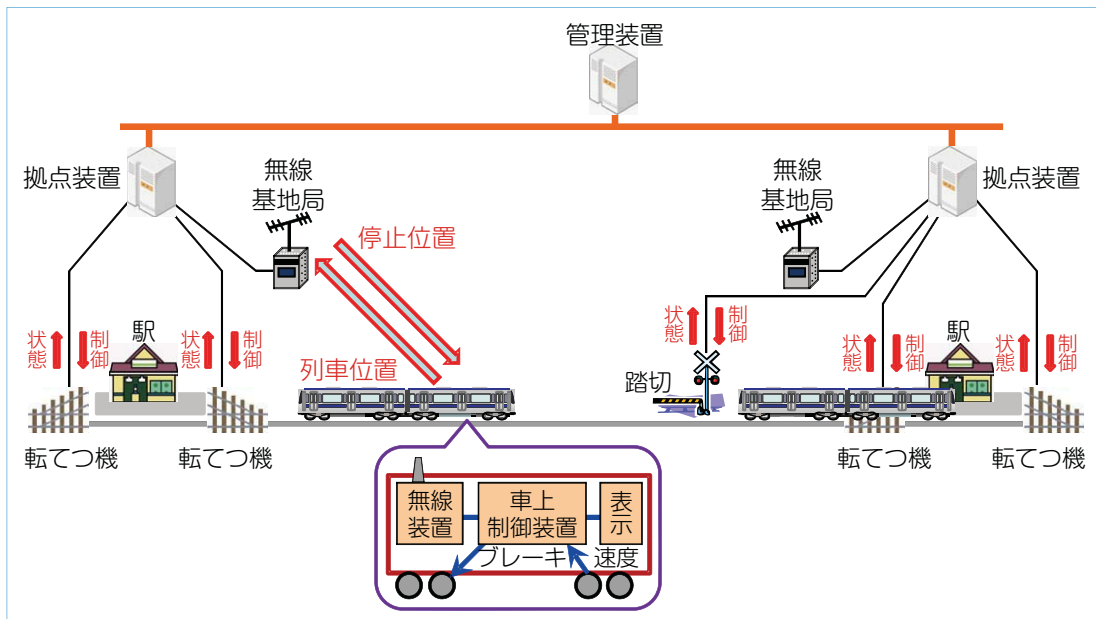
管理装置

拠点装置

無線基地局

停止位置

無線基地局

拠点装置

状態

制御

駅

状態

制御

状態

制御

列車位置

踏切

状態

制御

駅

状態

制御

転てつ機

転てつ機

転てつ機

転てつ機

無線装置

車上制御装置

表示

ブレーキ

速度